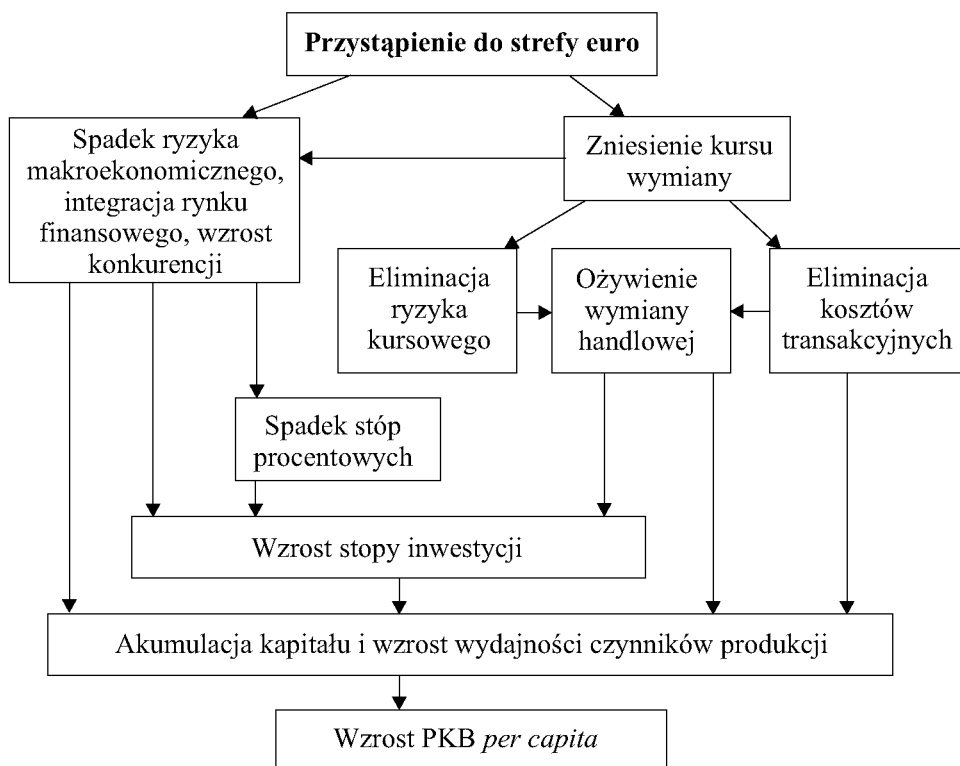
**Przystąpienie do strefy euro**

Spadek ryzyka makroekonomicznego, integracja rynku finansowego, wzrost konkurencji

Zniesienie kursu wymiany

Eliminacja ryzyka kursowego

Ożywienie wymiany handlowej

Eliminacja kosztów transakcyjnych

Spadek stóp procentowych

Wzrost stopy inwestycji

Akumulacja kapitału i wzrost wydajności czynników produkcji

Wzrost PKB *per capita*